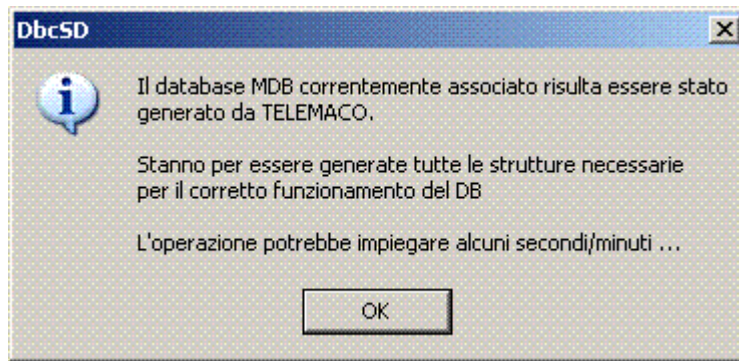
DbcSD

Il database MDB correntemente associato risulta essere stato generato da TELEMACO.

Stanno per essere generate tutte le strutture necessarie per il corretto funzionamento del DB

L'operazione potrebbe impiegare alcuni secondi/minuti ...

OK